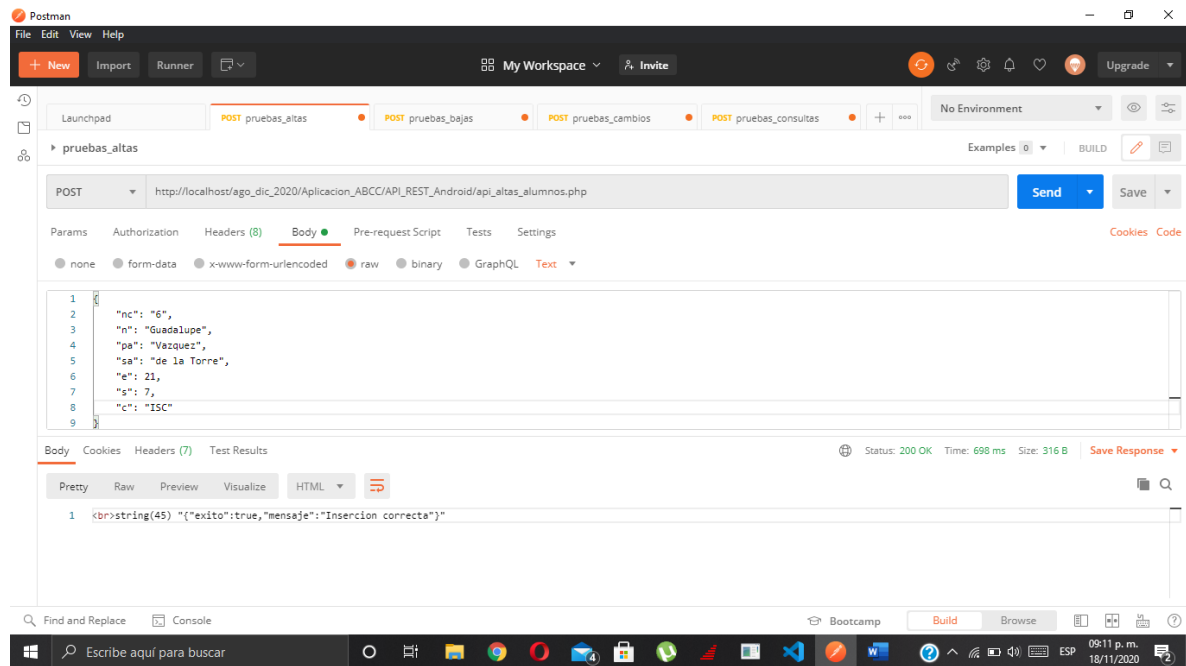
Postman
File Edit View Help
+ New Import Runner
My Workspace Invite
Upgrade
Launchpad POST pruebas_altas POST pruebas_bajas POST pruebas_cambios POST pruebas_consultas
No Environment
pruebas_altas
Examples 0 BUILD
POST http://localhost/ago_dic_2020/Aplicacion_ABCC/API_REST_Android/api_altas_alumnos.php
Send Save
Params Authorization Headers (8) Body Pre-request Script Tests Settings
Cookies Code
none form-data x-www-form-urlencoded raw binary GraphQL Text

1 {
2 "nc": "6",
3 "n": "Guadalupe",
4 "pa": "Vazquez",
5 "sa": "de la Torre",
6 "e": 21,
7 "s": 7,
8 "c": "ISC"
9 }

Body Cookies Headers (7) Test Results
Status: 200 OK Time: 698 ms Size: 316 B Save Response
Pretty Raw Preview Visualize HTML

1 <br>string(45) "{"exito":true,"mensaje":"Insercion correcta"}"

Find and Replace Console
Bootcamp Build Browse
Escribe aquí para buscar
ESP 09:11 p. m. 18/11/2020